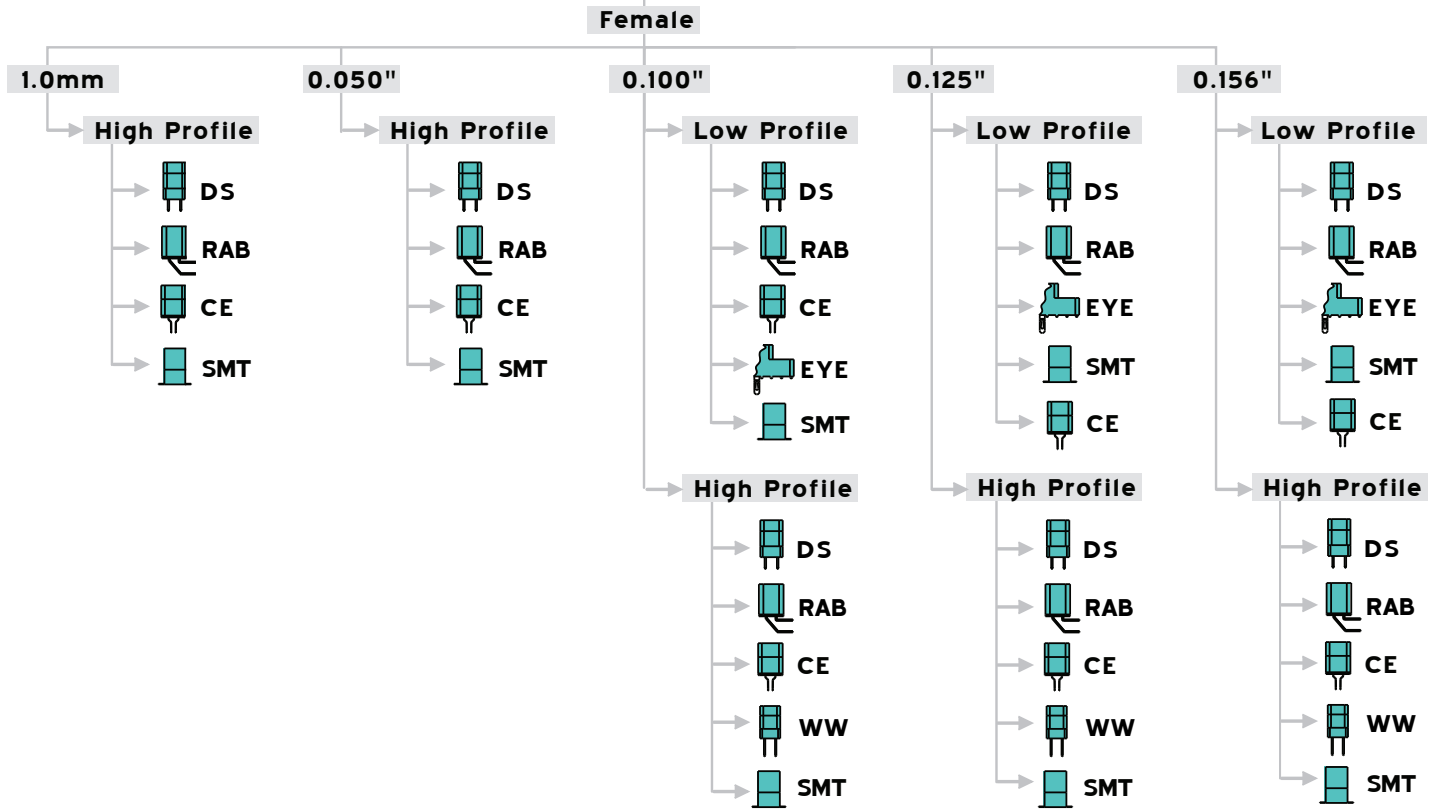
Female

1.0mm

High Profile

DS

RAB

CE

SMT

0.050"

High Profile

DS

RAB

CE

SMT

0.100"

Low Profile

DS

RAB

CE

EYE

SMT

High Profile

DS

RAB

CE

WW

SMT

0.125"

Low Profile

DS

RAB

EYE

SMT

CE

High Profile

DS

RAB

CE

WW

SMT

0.156"

Low Profile

DS

RAB

EYE

SMT

CE

High Profile

DS

RAB

CE

WW

SMT